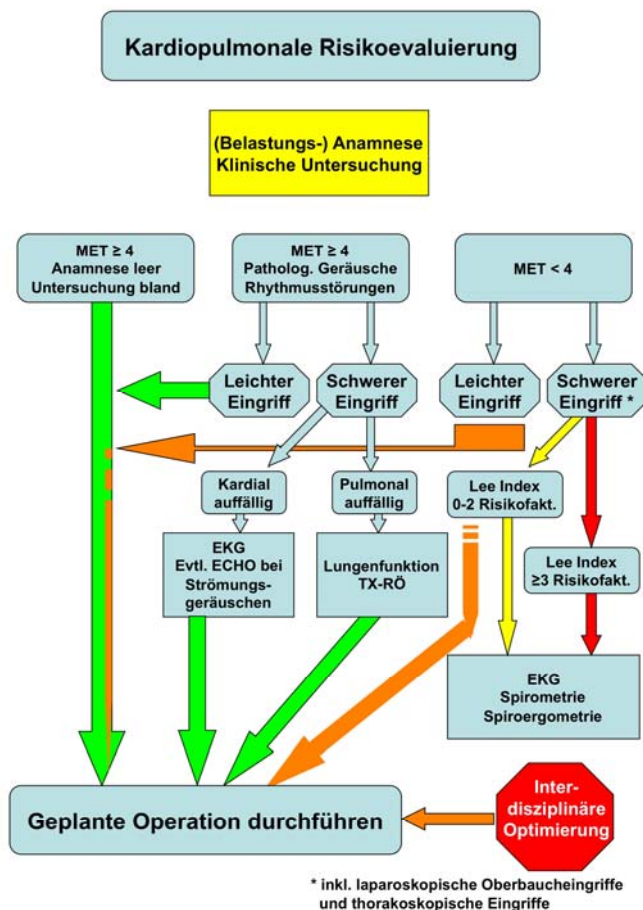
Kardiopulmonale Risikoevaluierung

(Belastungs-) Anamnese
Klinische Untersuchung

MET ≥ 4
Anamnese leer
Untersuchung bland

MET ≥ 4
Patholog. Geräusche
Rhythmusstörungen

MET < 4

Leichter Eingriff

Schwerer Eingriff

Leichter Eingriff

Schwerer Eingriff *

Kardial auffällig

Pulmonal auffällig

Lee Index
0-2 Risikofakt.

EKG
Evtl. ECHO bei Strömungsgeräuschen

Lungenfunktion
TX-RÖ

Lee Index
≥3 Risikofakt.

EKG
Spirometrie
Spiroergometrie

Geplante Operation durchführen

Interdisziplinäre Optimierung

* inkl. laparoskopische Oberbaucheingriffe und thorakoskopische Eingriffe